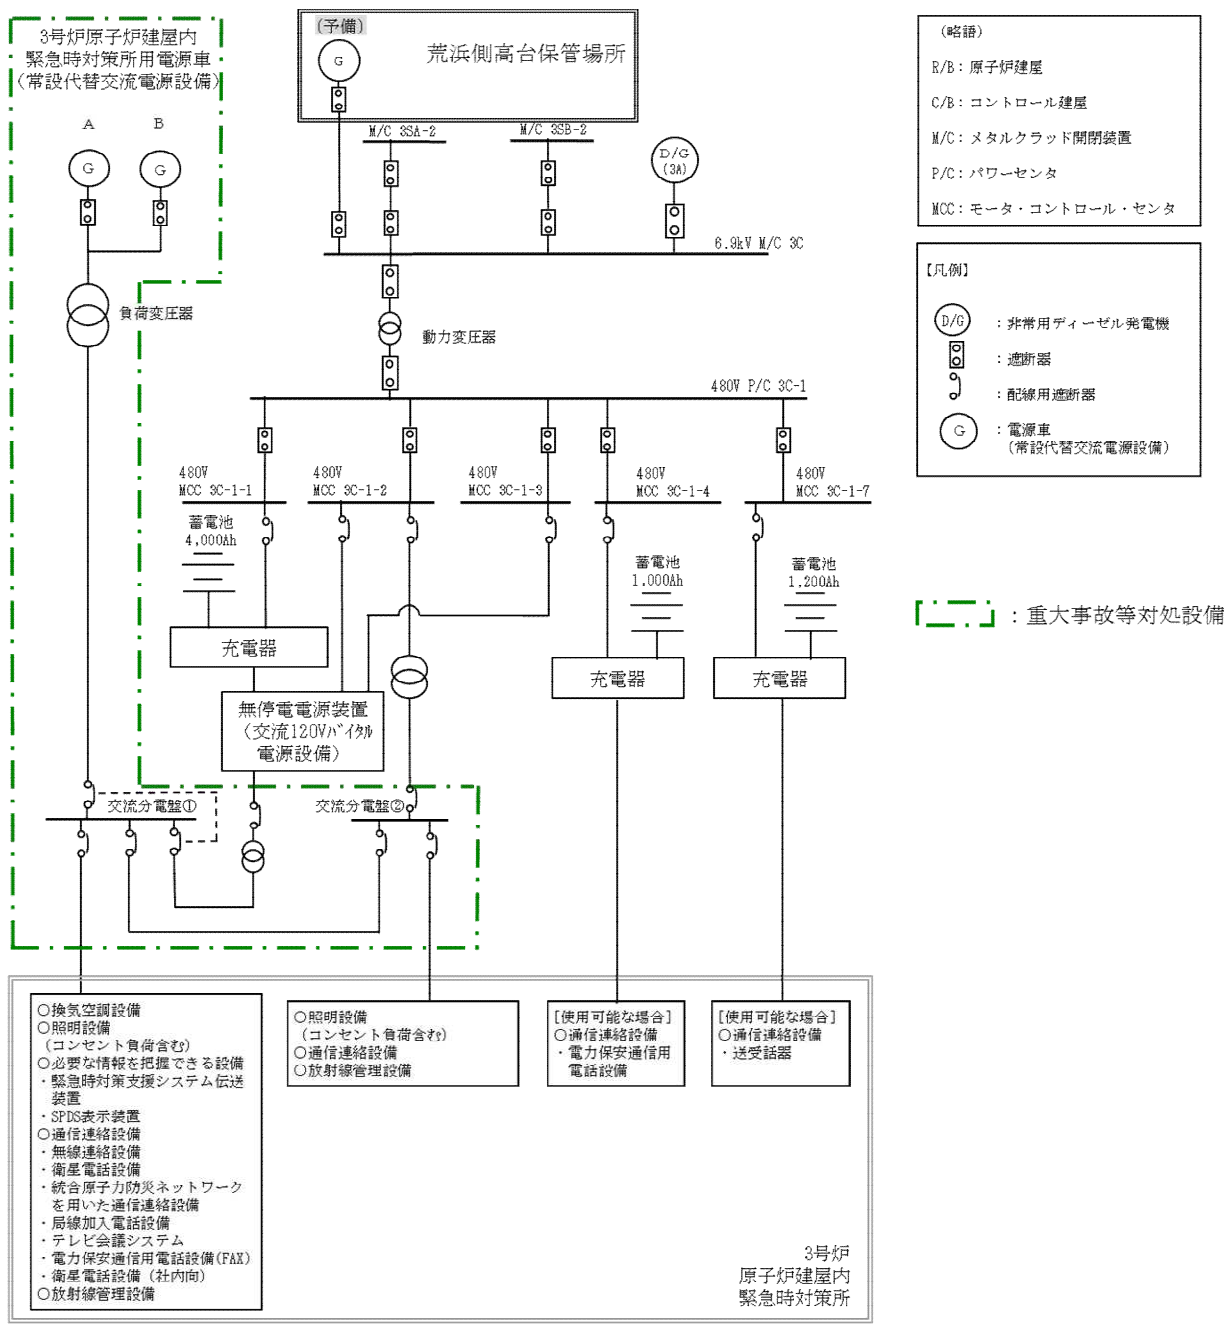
3号炉原子炉建屋内
緊急時対策所用電源車
（常設代替交流電源設備）

A B

G G

負荷変圧器

（予備）

G

荒浜側高台保管場所

M/C 3SA-2

M/C 3SB-2

D/G (3A)

6.9kV M/C 3C

動力変圧器

480V P/C 3C-1

480V MCC 3C-1-1

480V MCC 3C-1-2

480V MCC 3C-1-3

480V MCC 3C-1-4

480V MCC 3C-1-7

蓄電池 4,000Ah

充電器

無停電電源装置
（交流120Vバイタル
電源設備）

蓄電池 1,000Ah

充電器

蓄電池 1,200Ah

充電器

交流分電盤①

交流分電盤②

（略語）
R/B：原子炉建屋
C/B：コントロール建屋
M/C：メタルクラッド開閉装置
P/C：パワーセンタ
MCC：モータ・コントロール・センタ

【凡例】
D/G ：非常用ディーゼル発電機
：遮断器
：配線用遮断器
G ：電源車
（常設代替交流電源設備）

：重大事故等対処設備

○換気空調設備
○照明設備
（コンセント負荷含む）
○必要な情報を把握できる設備
・緊急時対策支援システム伝送装置
・SPDS表示装置
○通信連絡設備
・無線連絡設備
・衛星電話設備
・統合原子力防災ネットワークを用いた通信連絡設備
・局線加入電話設備
・テレビ会議システム
・電力保安通信用電話設備(FAX)
・衛星電話設備（社内向）
○放射線管理設備

○照明設備
（コンセント負荷含む）
○通信連絡設備
○放射線管理設備

[使用可能な場合]
○通信連絡設備
・電力保安通信用電話設備

[使用可能な場合]
○通信連絡設備
・送受話器

3号炉
原子炉建屋内
緊急時対策所